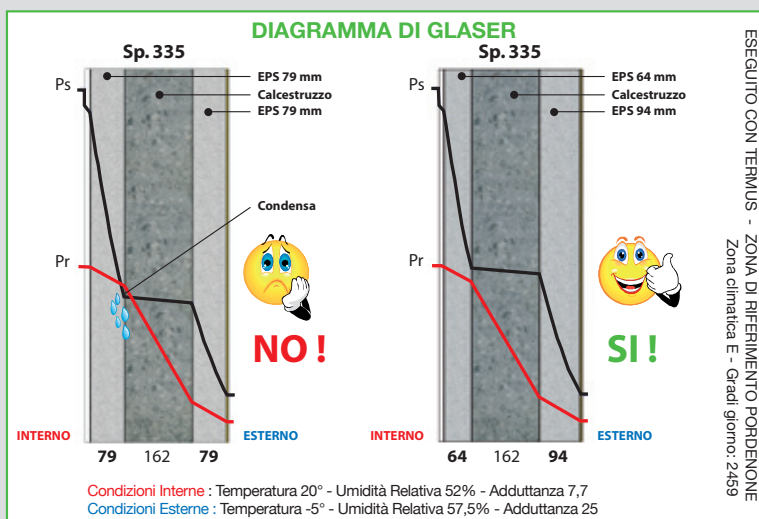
DIAGRAMMA DI GLASER

Sp. 335

Ps

EPS 79 mm
Calcestruzzo
EPS 79 mm

Condensa

Pr

NO !

INTERNO

ESTERNO

79 162 79

Sp. 335

Ps

EPS 64 mm
Calcestruzzo
EPS 94 mm

Pr

SI !

INTERNO

ESTERNO

64 162 94

Condizioni Interne : Temperatura 20° - Umidità Relativa 52% - Adduttanza 7,7
Condizioni Esterne : Temperatura -5° - Umidità Relativa 57,5% - Adduttanza 25

ESEGUITO CON TERMUS - ZONA DI RIFERIMENTO PORDENONE
Zona climatica E - Gradi giorno: 2459